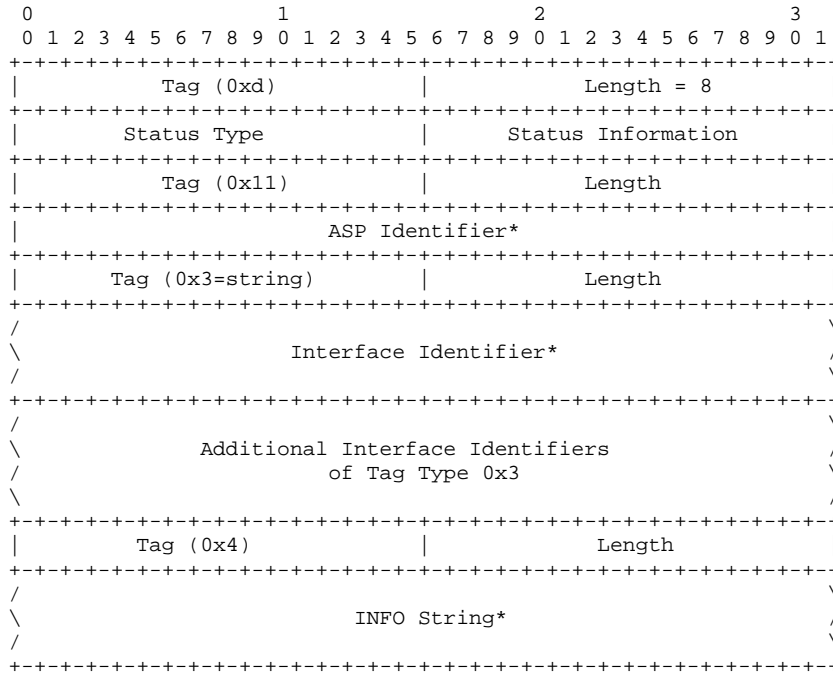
0 1 2 3
0 1 2 3 4 5 6 7 8 9 0 1 2 3 4 5 6 7 8 9 0 1 2 3 4 5 6 7 8 9 0 1

| Tag (0xd) | Length = 8 |
|---|---|
| Status Type | Status Information |
| Tag (0x11) | Length |
| ASP Identifier* | |
| Tag (0x3=string) | Length |
| Interface Identifier* | |
| Additional Interface Identifiers of Tag Type 0x3 | |
| Tag (0x4) | Length |
| INFO String* | |